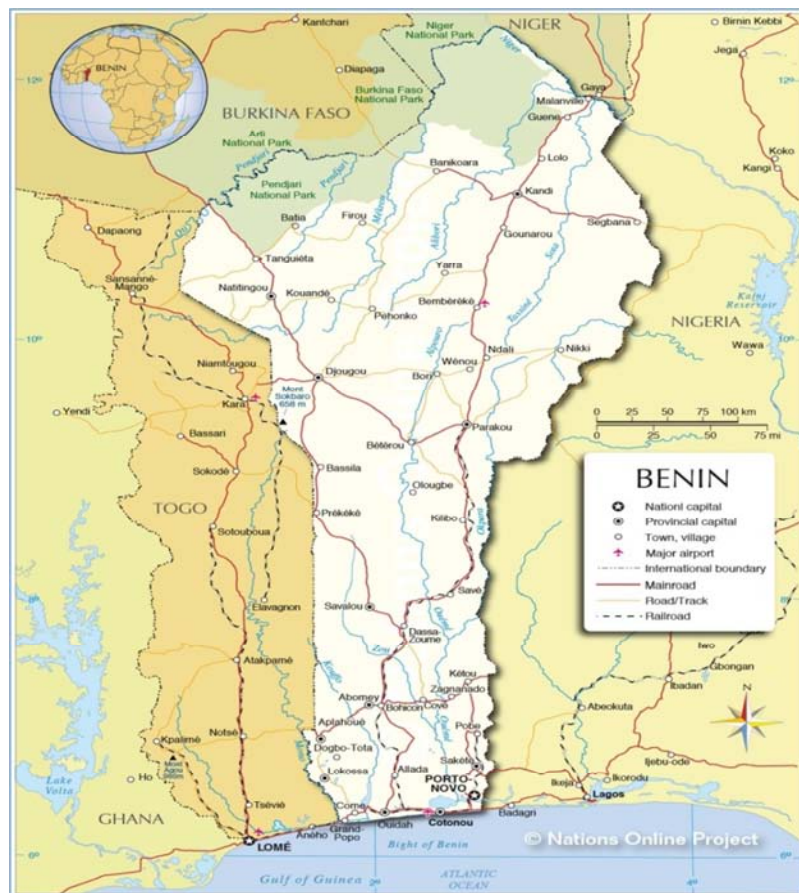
BENIN
Kantchari
Niger National Park
NIGER
Birnin Kebbi
Jega
12°
Diapaga
BURKINA FASO
Burkina Faso National Park
Arli National Park
Niger
Gaya
Malanville
Guene
Lolo
Koko
Kangi
Pendjari
Pendjari National Park
Banikoara
Kandi
Segbana
Dapaong
Batia
Firou
Gounarou
Tanguiéta
Yarra
Sansanné-Mango
Natitingou
Kouandé
Péhonko
Bembèrèkè
Kainji Reservoir
NIGERIA
10°
Niamtougou
Ndali
Nikki
Wawa
Djougou
Wénou
Bori
Mont Sokbaro 658 m
Kara
Yendi
Bassari
Bétérou
Parakou
0 25 50 75 100 km
0 25 50 75 mi
Sokodé
Bassila
Ouougbe
TOGO
Prékété
Kilibo
Okpara
Sotouboua
Nationl capital
Provincial capital
Town, village
Major airport
International boundary
Mainroad
Road/Track
Railroad
Elavagnon
Savalou
Savé
Dassa-Zoumé
Atakpamé
Kétou
Iwo
Ogbongan
Abomey
Zagnanado
Ibadan
Bohicon
Covè
N
Aplahoué
Pobe
Abeokuta
Notsé
Dogbo-Tota
Kpalimé
Sakété
Ijebu-ode
Lokossa
Allada
PORTO-NOVO
Ikeja
Ikorodu
Lake Volta
Ho
Lagos
Tsévié
Badagri
GHANA
Comé
Grand Popo
Ouidah
Cotonou
LOMÉ
Aného
© Nations Online Project
6°
Bight of Benin
Gulf of Guinea
ATLANTIC OCEAN